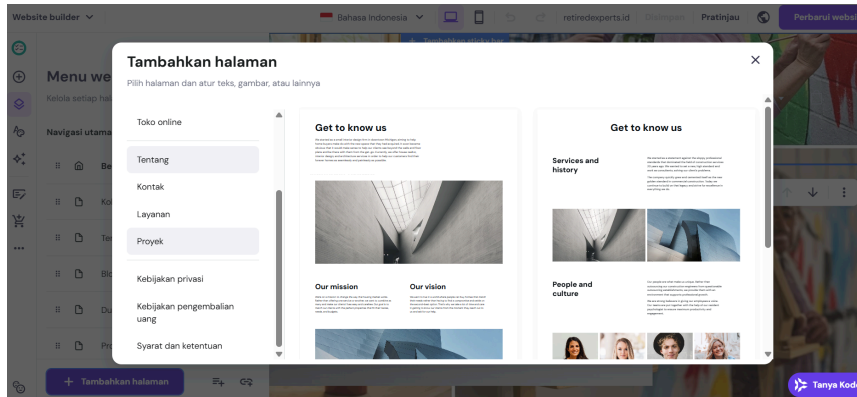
Website builder

Bahasa Indonesia

retiredexperts.id

Pratinjau

Perbarui websi

Menu we

Kelola setiap hal

Navigasi utama

Be

Ko

Te

Blo

Du

Pro

Tambahkan halaman

Tambahkan halaman

Pilih halaman dan atur teks, gambar, atau lainnya

Toko online

Tentang

Kontak

Layanan

Proyek

Kebijakan privasi

Kebijakan pengembalian uang

Syarat dan ketentuan

Get to know us

Our mission

Our vision

Get to know us

Services and history

People and culture

Tanya Kode